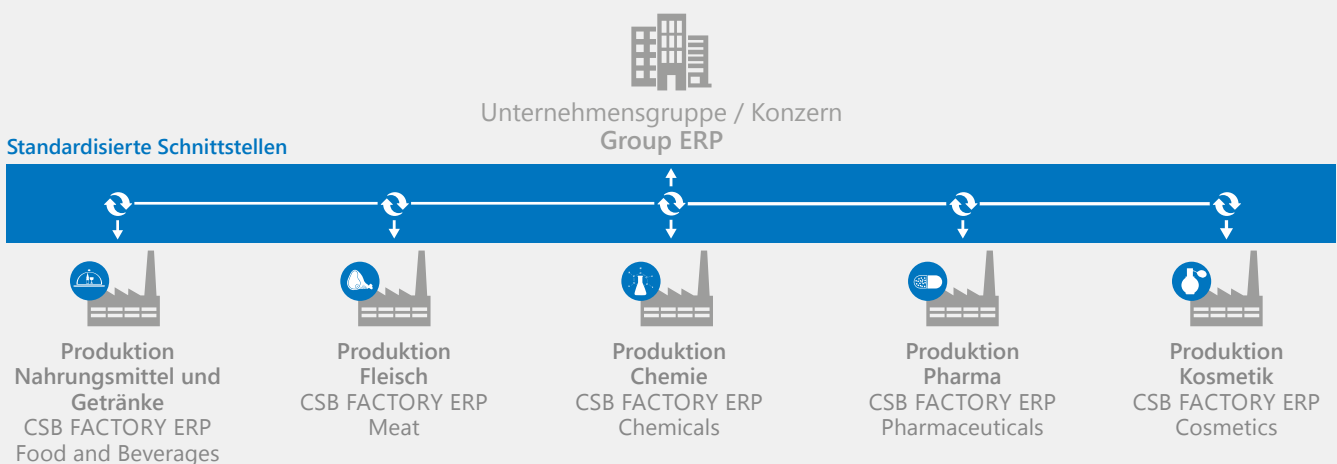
Unternehmensgruppe / Konzern
Group ERP

Standardisierte Schnittstellen

Produktion
Nahrungsmittel und Getränke
CSB FACTORY ERP
Food and Beverages

Produktion
Fleisch
CSB FACTORY ERP
Meat

Produktion
Chemie
CSB FACTORY ERP
Chemicals

Produktion
Pharma
CSB FACTORY ERP
Pharmaceuticals

Produktion
Kosmetik
CSB FACTORY ERP
Cosmetics